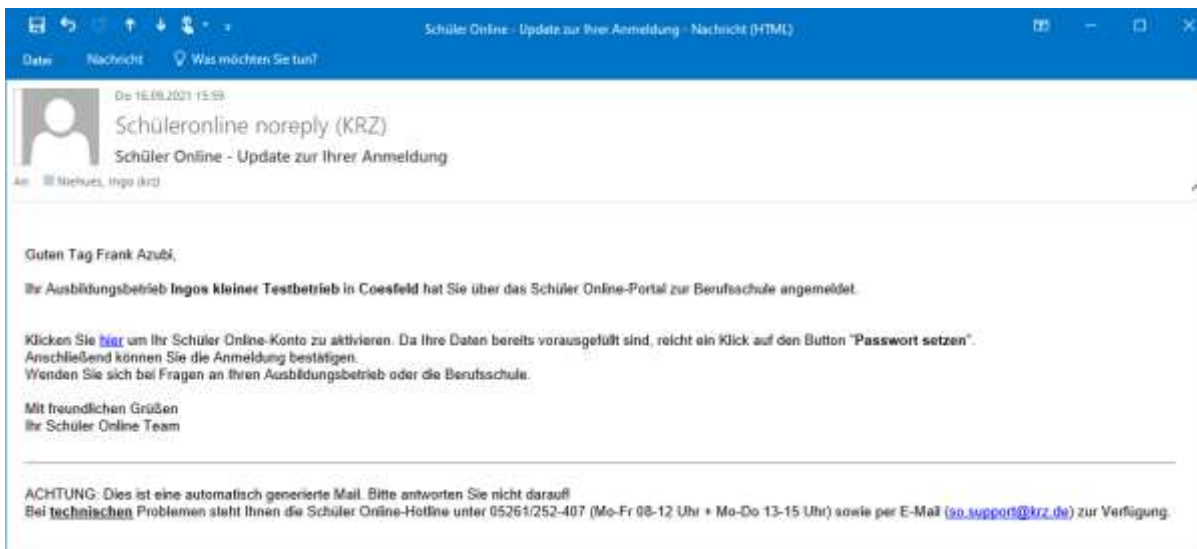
Schüler Online - Update zur Ihrer Anmeldung - Nachricht (HTML)

Datei Nachricht Was möchten Sie tun?

Do 16.09.2021 15:59

Schüleronline noreply (KRZ)

Schüler Online - Update zur Ihrer Anmeldung

An Niehues, Ingo (krz)

Guten Tag Frank Azubi,

Ihr Ausbildungsbetrieb **Ingos kleiner Testbetrieb in Coesfeld** hat Sie über das Schüler Online-Portal zur Berufsschule angemeldet.

Klicken Sie hier um Ihr Schüler Online-Konto zu aktivieren. Da Ihre Daten bereits vorausgefüllt sind, reicht ein Klick auf den Button "**Passwort setzen**".
Anschließend können Sie die Anmeldung bestätigen.
Wenden Sie sich bei Fragen an Ihren Ausbildungsbetrieb oder die Berufsschule.

Mit freundlichen Grüßen
Ihr Schüler Online Team

ACHTUNG: Dies ist eine automatisch generierte Mail. Bitte antworten Sie nicht darauf!
Bei **technischen** Problemen steht Ihnen die Schüler Online-Hotline unter 05261/252-407 (Mo-Fr 08-12 Uhr + Mo-Do 13-15 Uhr) sowie per E-Mail (so.support@krz.de) zur Verfügung.